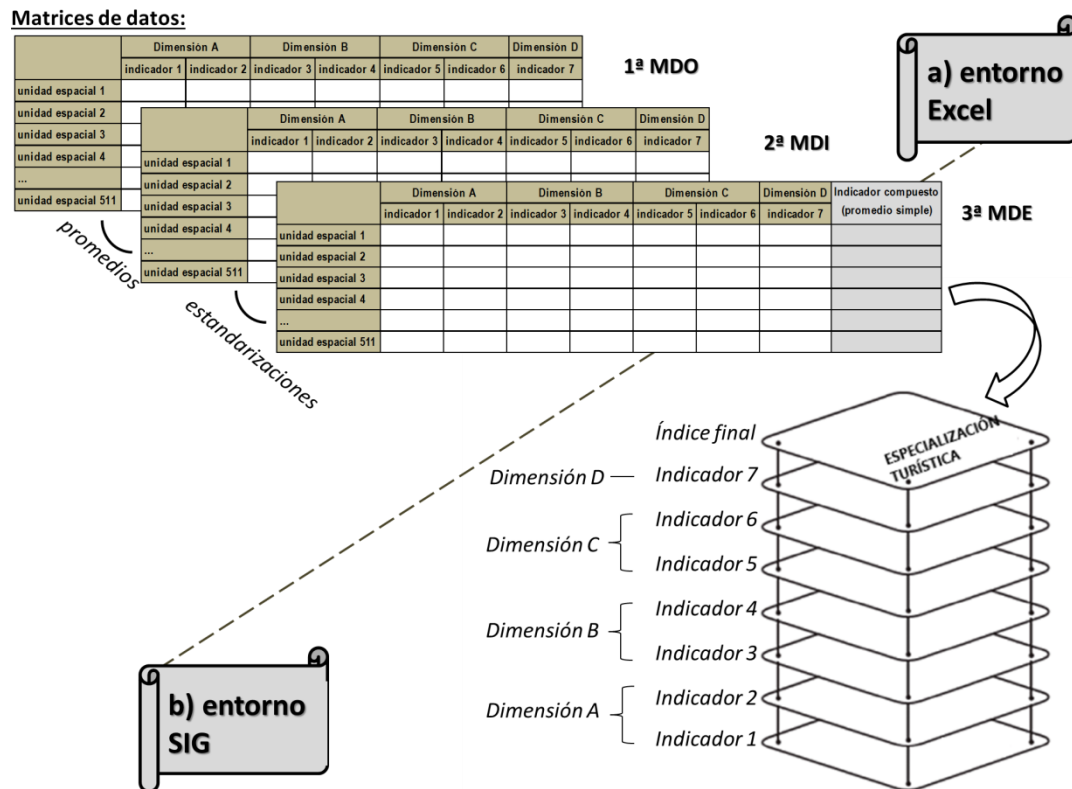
Matrices de datos:

| | Dimensión A | | Dimensión B | | Dimensión C | | Dimensión D |
|---|---|---|---|---|---|---|---|
| | indicador 1 | indicador 2 | indicador 3 | indicador 4 | indicador 5 | indicador 6 | indicador 7 |
| unidad espacial 1 | | | | | | | |
| unidad espacial 2 | | | | | | | |
| unidad espacial 3 | | | | | | | |
| unidad espacial 4 | | | | | | | |
| ... | | | | | | | |
| unidad espacial 511 | | | | | | | |

1ª MDO

| | Dimensión A | | Dimensión B | | Dimensión C | | Dimensión D |
|---|---|---|---|---|---|---|---|
| | indicador 1 | indicador 2 | indicador 3 | indicador 4 | indicador 5 | indicador 6 | indicador 7 |
| unidad espacial 1 | | | | | | | |
| unidad espacial 2 | | | | | | | |
| unidad espacial 3 | | | | | | | |
| unidad espacial 4 | | | | | | | |
| ... | | | | | | | |
| unidad espacial 511 | | | | | | | |

2ª MDI

| | Dimensión A | | Dimensión B | | Dimensión C | | Dimensión D | Indicador compuesto (promedio simple) |
|---|---|---|---|---|---|---|---|---|
| | indicador 1 | indicador 2 | indicador 3 | indicador 4 | indicador 5 | indicador 6 | indicador 7 | |
| unidad espacial 1 | | | | | | | | |
| unidad espacial 2 | | | | | | | | |
| unidad espacial 3 | | | | | | | | |
| unidad espacial 4 | | | | | | | | |
| ... | | | | | | | | |
| unidad espacial 511 | | | | | | | | |

3ª MDE

promedios

estandarizaciones

a) entorno Excel

Índice final
ESPECIALIZACIÓN TURÍSTICA
Dimensión D — Indicador 7
Dimensión C Indicador 6 Indicador 5
Dimensión B Indicador 4 Indicador 3
Dimensión A Indicador 2 Indicador 1

b) entorno SIG